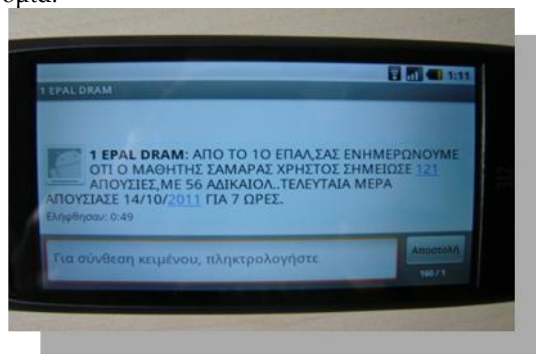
ορτά.

1:11

1 EPAL DRAM

1 EPAL DRAM: ΑΠΟ ΤΟ 1Ο ΕΠΑΛ,ΣΑΣ ΕΝΗΜΕΡΩΝΟΥΜΕ ΟΤΙ Ο ΜΑΘΗΤΗΣ ΣΑΜΑΡΑΣ ΧΡΗΣΤΟΣ ΣΗΜΕΙΩΣΕ 121 ΑΠΟΥΣΙΕΣ,ΜΕ 56 ΑΔΙΚΑΙΟΛ..ΤΕΛΕΥΤΑΙΑ ΜΕΡΑ ΑΠΟΥΣΙΑΣΕ 14/10/2011 ΓΙΑ 7 ΩΡΕΣ.

Ελήφθησαν: 0:49

Για σύνθεση κειμένου, πληκτρολογήστε

Αποστολή

160 / 1